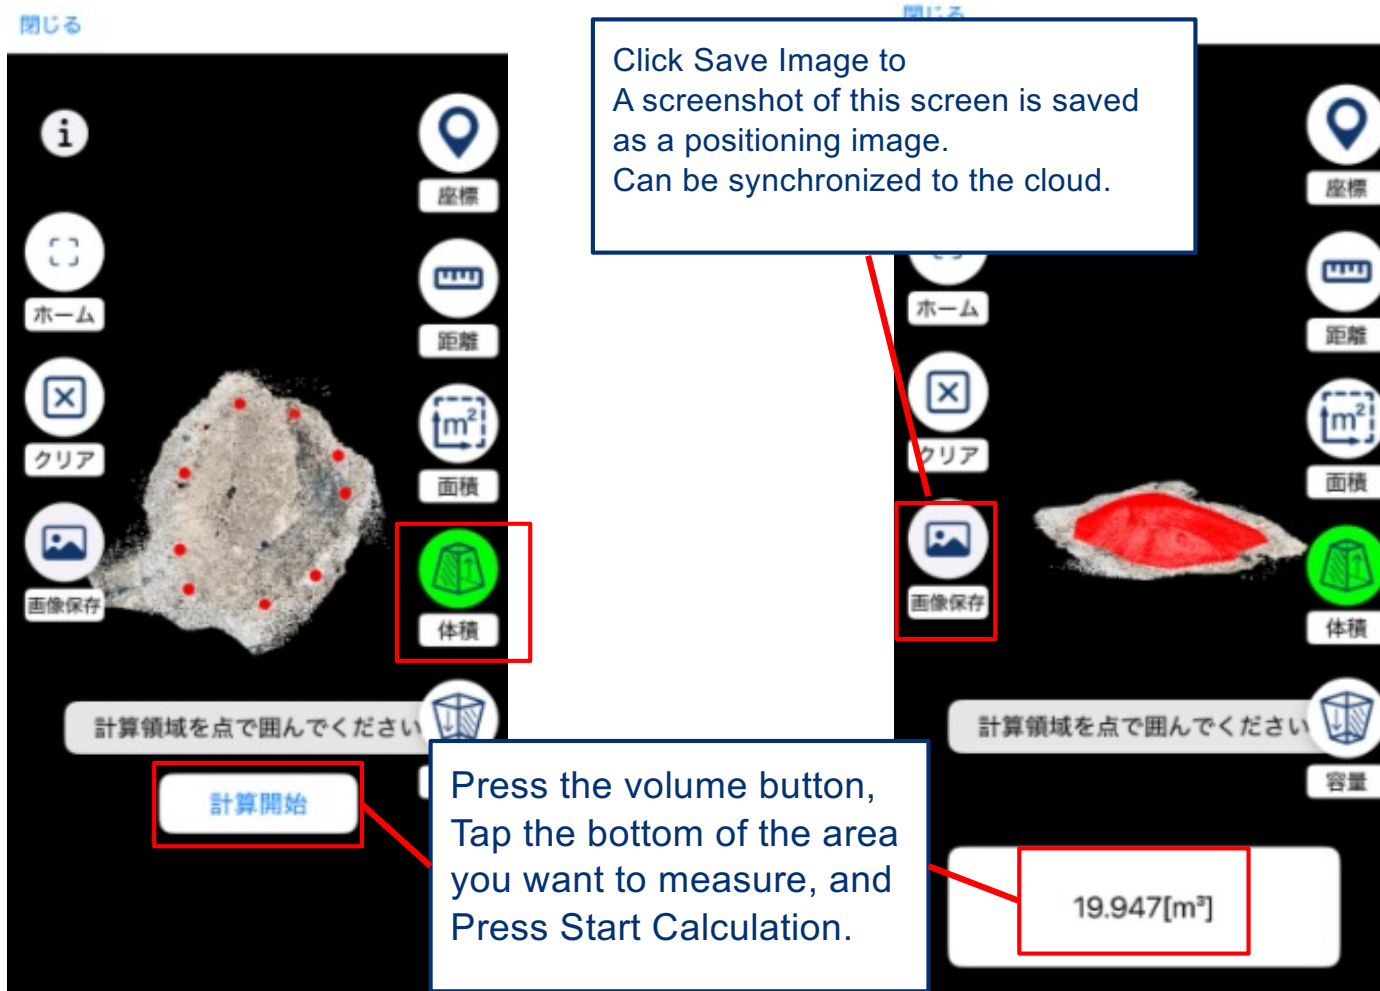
閉じる

座標

ホーム

距離

クリア

面積

画像保存

体積

計算領域を点で囲んでください

計算開始

閉じる

Click Save Image to
A screenshot of this screen is saved as a positioning image.
Can be synchronized to the cloud.

座標

ホーム

距離

クリア

面積

画像保存

体積

計算領域を点で囲んでください

容量

19.947[m³]

Press the volume button,
Tap the bottom of the area you want to measure, and
Press Start Calculation.